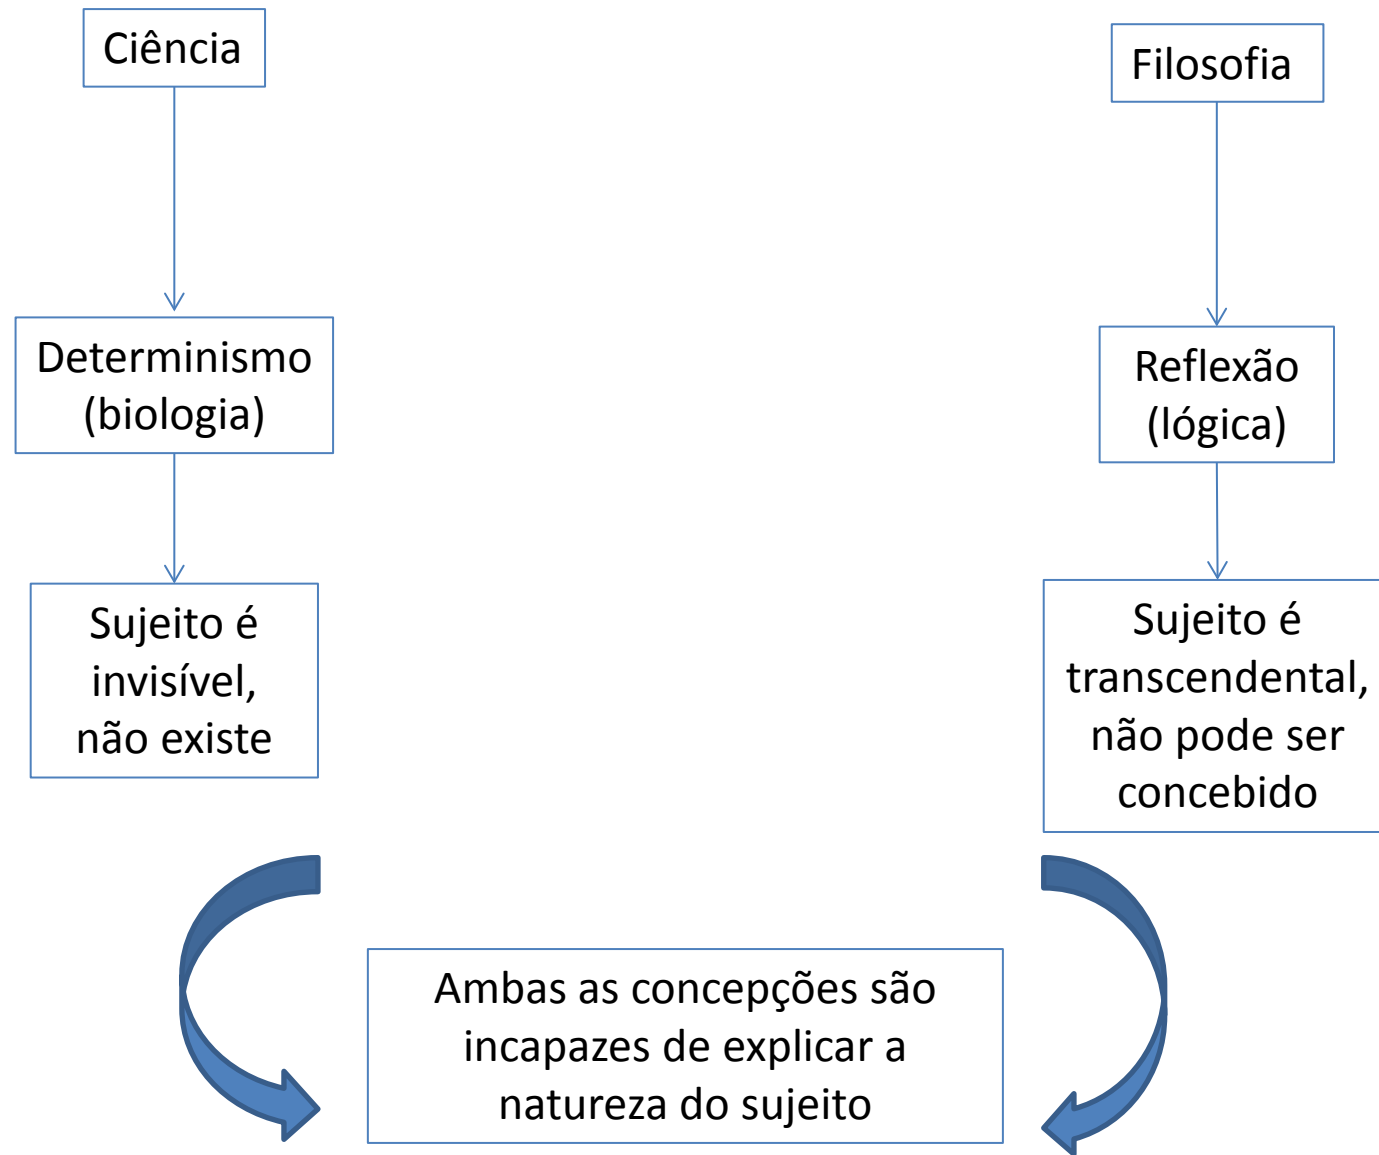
Ciência

Determinismo (biologia)

Sujeito é invisível, não existe

Filosofia

Reflexão (lógica)

Sujeito é transcendental, não pode ser concebido

Ambas as concepções são incapazes de explicar a natureza do sujeito